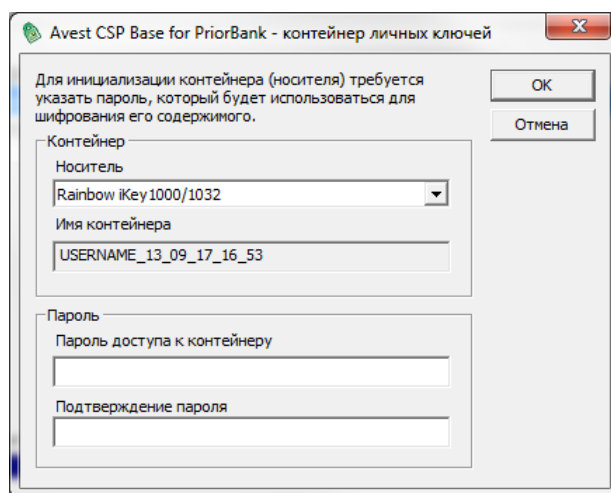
Avest CSP Base for PriorBank - контейнер личных ключей

Для инициализации контейнера (носителя) требуется указать пароль, который будет использоваться для шифрования его содержимого.

OK

Отмена

Контейнер

Носитель

Rainbow iKey1000/1032

Имя контейнера

USERNAME_13_09_17_16_53

Пароль

Пароль доступа к контейнеру

Подтверждение пароля